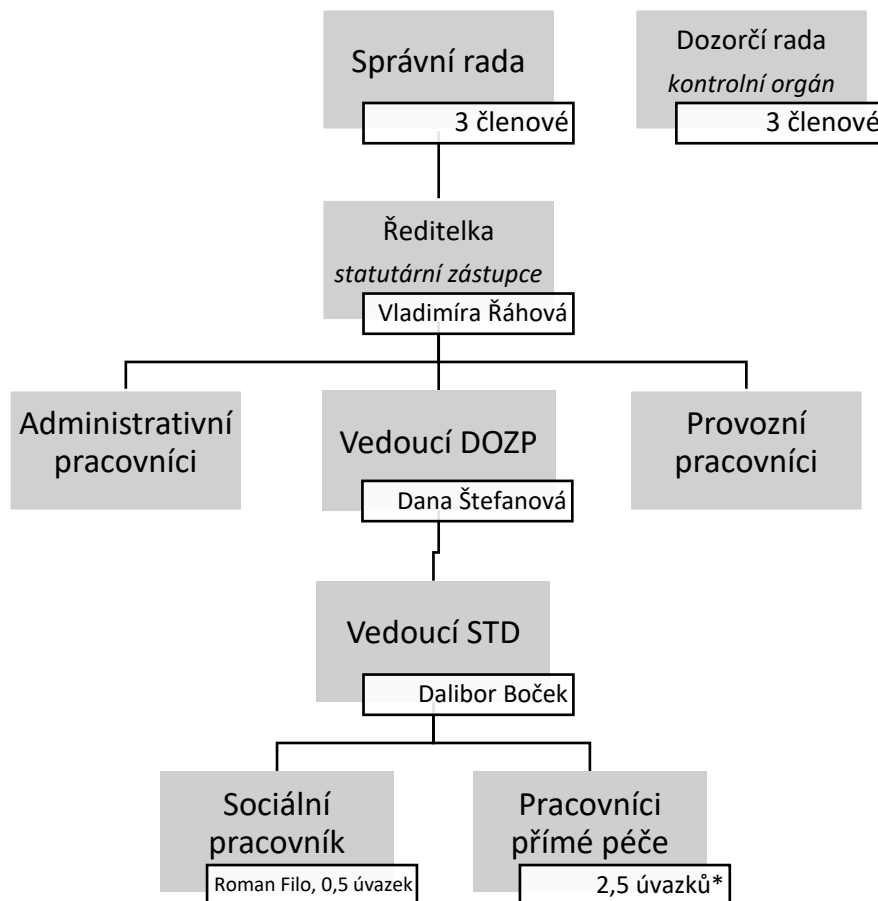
Správní rada
3 členové

Dozorčí rada
kontrolní orgán
3 členové

Ředitelka
statutární zástupce
Vladimíra Řáhová

Administrativní pracovníci

Vedoucí DOZP
Dana Štefanová

Provozní pracovníci

Vedoucí STD
Dalibor Boček

Sociální pracovník
Roman Filo, 0,5 úvazek

Pracovníci přímé péče
2,5 úvazků*